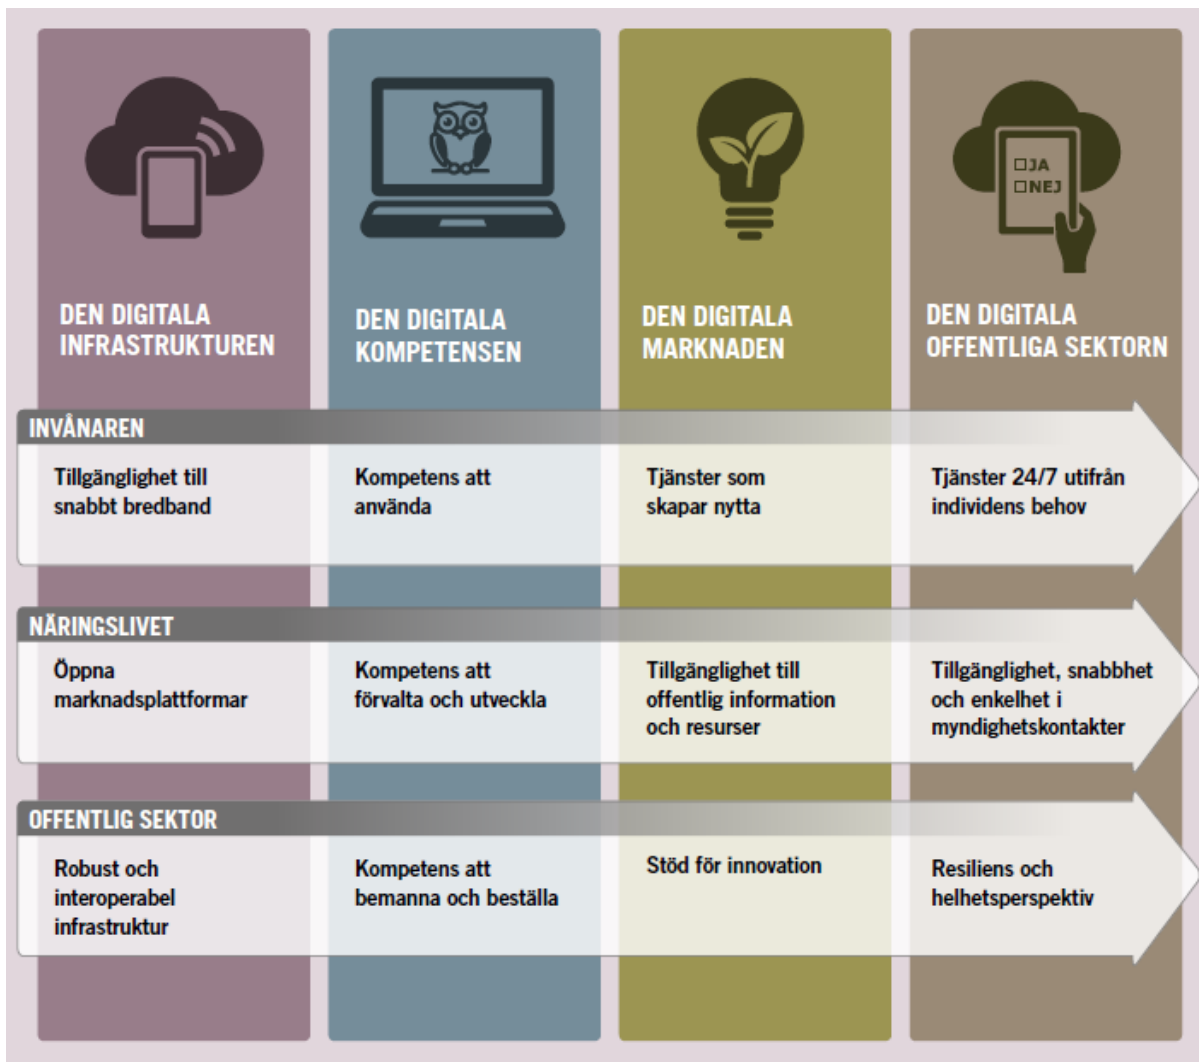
☐JA
☐NEJ

DEN DIGITALA INFRASTRUKTUREN

DEN DIGITALA KOMPETENSEN

DEN DIGITALA MARKNADEN

DEN DIGITALA OFFENTLIGA SEKTORN

INVÅNAREN

Tillgänglighet till snabbt bredband

Kompetens att använda

Tjänster som skapar nytta

Tjänster 24/7 utifrån individens behov

NÄRINGSLIVET

Öppna marknadsplattformar

Kompetens att förvalta och utveckla

Tillgänglighet till offentlig information och resurser

Tillgänglighet, snabbhet och enkelhet i myndighetskontakter

OFFENTLIG SEKTOR

Robust och interoperabel infrastruktur

Kompetens att bemanna och beställa

Stöd för innovation

Resiliens och helhetsperspektiv